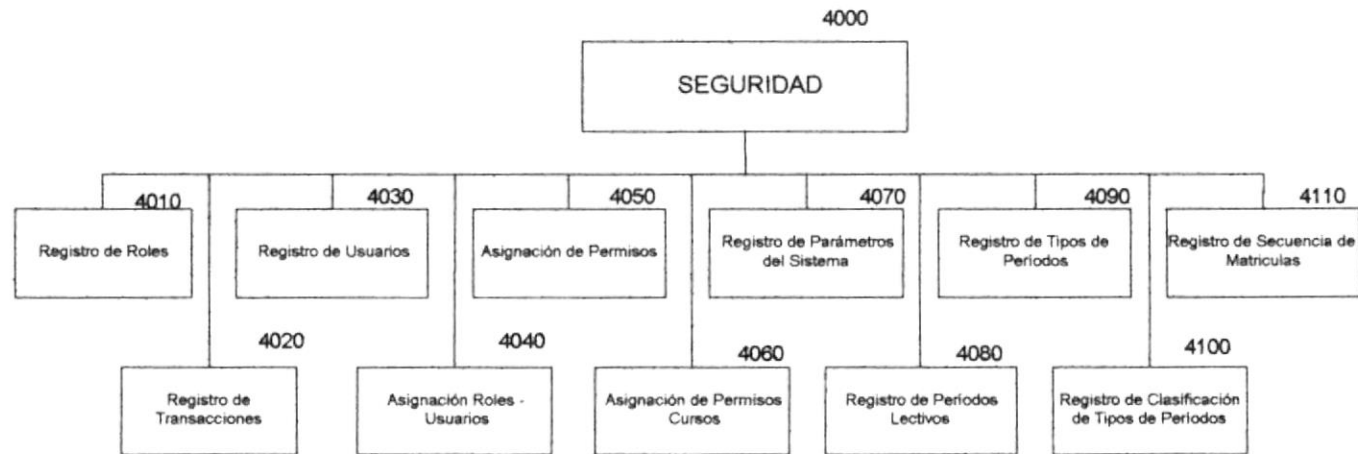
4000

SEGURIDAD

4010
Registro de Roles

4030
Registro de Usuarios

4050
Asignación de Permisos

4070
Registro de Parámetros del Sistema

4090
Registro de Tipos de Periodos

4110
Registro de Secuencia de Matriculas

4020
Registro de Transacciones

4040
Asignación Roles - Usuarios

4060
Asignación de Permisos Cursos

4080
Registro de Periodos Lectivos

4100
Registro de Clasificación de Tipos de Periodos